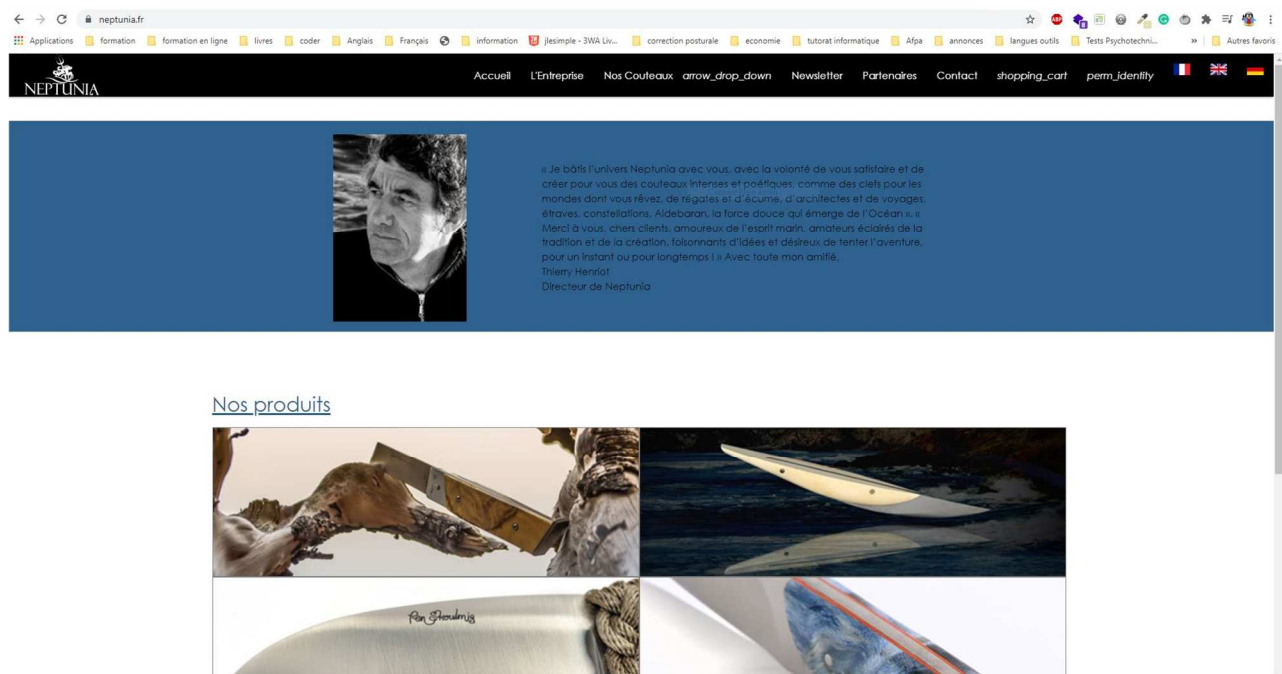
neptunia.fr

Applications formation formation en ligne livres coder Anglais Français information jlesimple - 3WA Liv... correction posturale economie tutorat informatique Afpa annonces langues outils Tests Psychotechni... » Autres favoris

NEPTUNIA

Accueil L'Entreprise Nos Couteaux arrow_drop_down Newsletter Partenaires Contact shopping_cart perm_identity

« Je bâtis l'univers Neptunia avec vous, avec la volonté de vous satisfaire et de créer pour vous des couteaux intenses et poétiques, comme des clefs pour les mondes dont vous rêvez, de régates et d'écume, d'architectes et de voyages, étraves, constellations, Aldebaran, la force douce qui émerge de l'Océan ». « Merci à vous, chers clients, amoureux de l'esprit marin, amateurs éclairés de la tradition et de la création, foisonnants d'idées et désireux de tenter l'aventure, pour un instant ou pour longtemps ! » Avec toute mon amitié,
Thierry Henriot
Directeur de Neptunia

Nos produits

Pen Straulmig